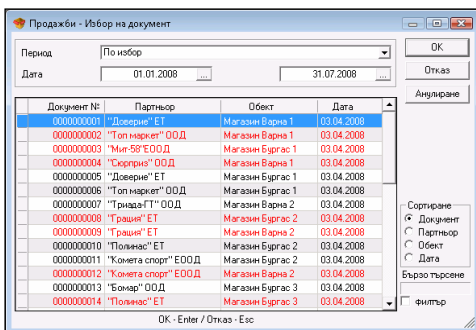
Продажби - Избор на документ

Период По избор

Дата 01.01.2008 ... 31.07.2008 ...

OK

Отказ

Анулиране

| Документ № | Партньор | Обект | Дата |
|---|---|---|---|
| 0000000001 | "Доверие" ЕТ | Магазин Варна 1 | 03.04.2008 |
| 0000000002 | "Топ маркет" ООД | Магазин Варна 1 | 03.04.2008 |
| 0000000003 | "Мия-58"ЕООД | Магазин Бургас 1 | 03.04.2008 |
| 0000000004 | "Сюрприз" ООД | Магазин Варна 1 | 03.04.2008 |
| 0000000005 | "Доверие" ЕТ | Магазин Бургас 1 | 03.04.2008 |
| 0000000006 | "Топ маркет" ООД | Магазин Бургас 1 | 03.04.2008 |
| 0000000007 | "Триада-ГТ" ООД | Магазин Варна 1 | 03.04.2008 |
| 0000000008 | "Грация" ЕТ | Магазин Бургас 2 | 03.04.2008 |
| 0000000009 | "Грация" ЕТ | Магазин Варна 2 | 03.04.2008 |
| 0000000010 | "Полинас" ЕТ | Магазин Бургас 2 | 03.04.2008 |
| 0000000011 | "Комета спорт" ЕООД | Магазин Бургас 2 | 03.04.2008 |
| 0000000012 | "Комета спорт" ЕООД | Магазин Варна 2 | 03.04.2008 |
| 0000000013 | "Бомар" ООД | Магазин Бургас 3 | 03.04.2008 |
| 0000000014 | "Полинас" ЕТ | Магазин Варна 3 | 03.04.2008 |

Сортиране
Документ
Партньор
Обект
Дата

Бързо търсене

филтър

OK - Enter / Отказ - Esc